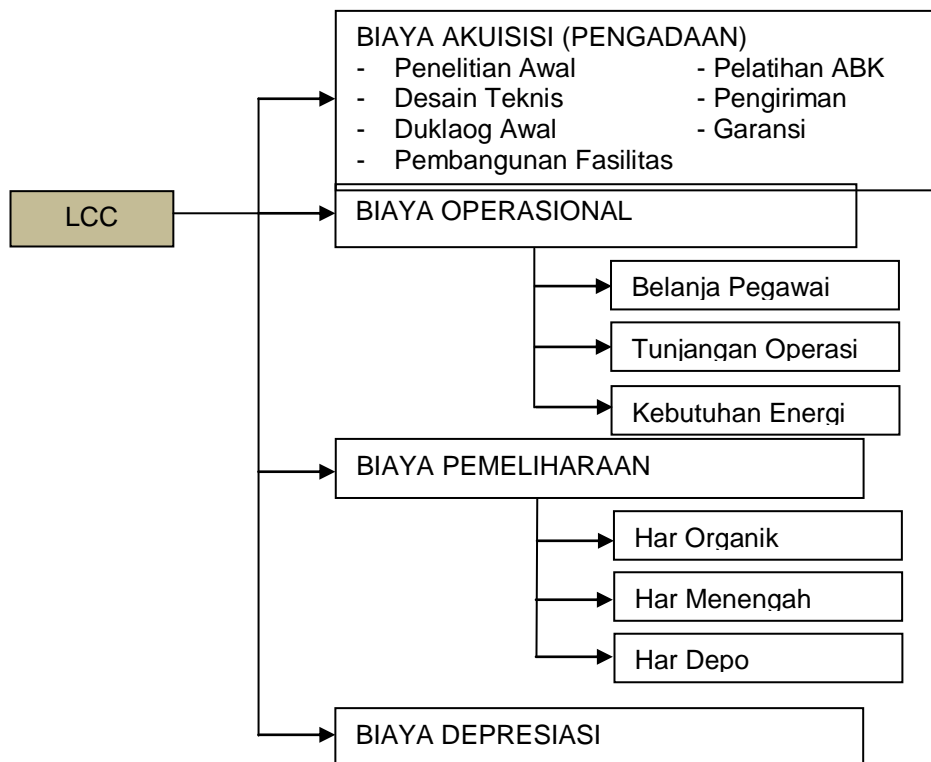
LCC

BIAYA AKUISISI (PENGADAAN)
- Penelitian Awal
- Desain Teknis
- Duklaog Awal
- Pembangunan Fasilitas
- Pelatihan ABK
- Pengiriman
- Garansi

BIAYA OPERASIONAL

Belanja Pegawai

Tunjangan Operasi

Kebutuhan Energi

BIAYA PEMELIHARAAN

Har Organik

Har Menengah

Har Depo

BIAYA DEPRESIASI